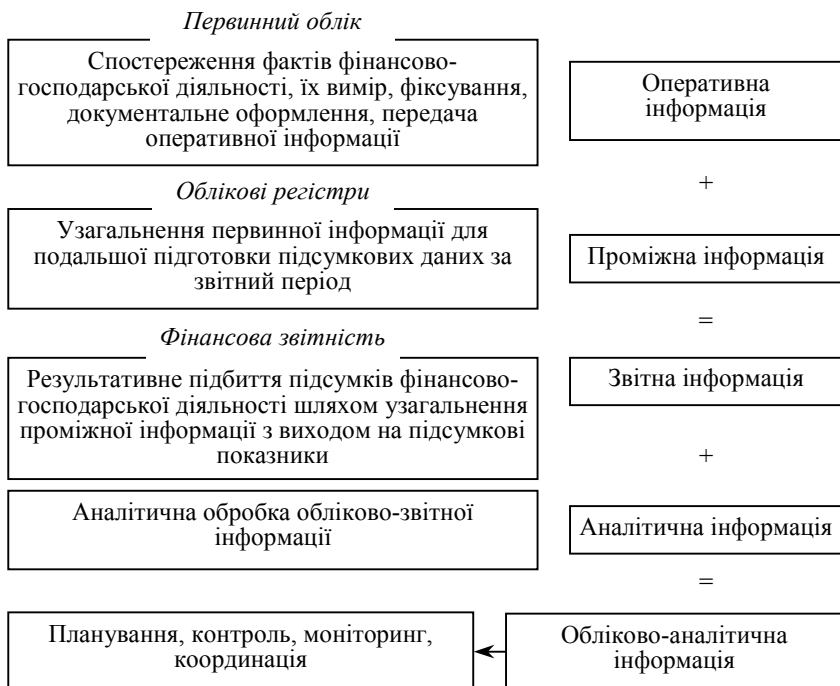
Первинний облік

Спостереження фактів фінансово-господарської діяльності, їх вимір, фіксування, документальне оформлення, передача оперативної інформації

Оперативна інформація

+

Облікові регістри

Узагальнення первинної інформації для подальшої підготовки підсумкових даних за звітний період

Проміжна інформація

=

Фінансова звітність

Результативне підбиття підсумків фінансово-господарської діяльності шляхом узагальнення проміжної інформації з виходом на підсумкові показники

Звітна інформація

+

Аналітична обробка обліково-звітної інформації

Аналітична інформація

=

Планування, контроль, моніторинг, координація

Обліково-аналітична інформація